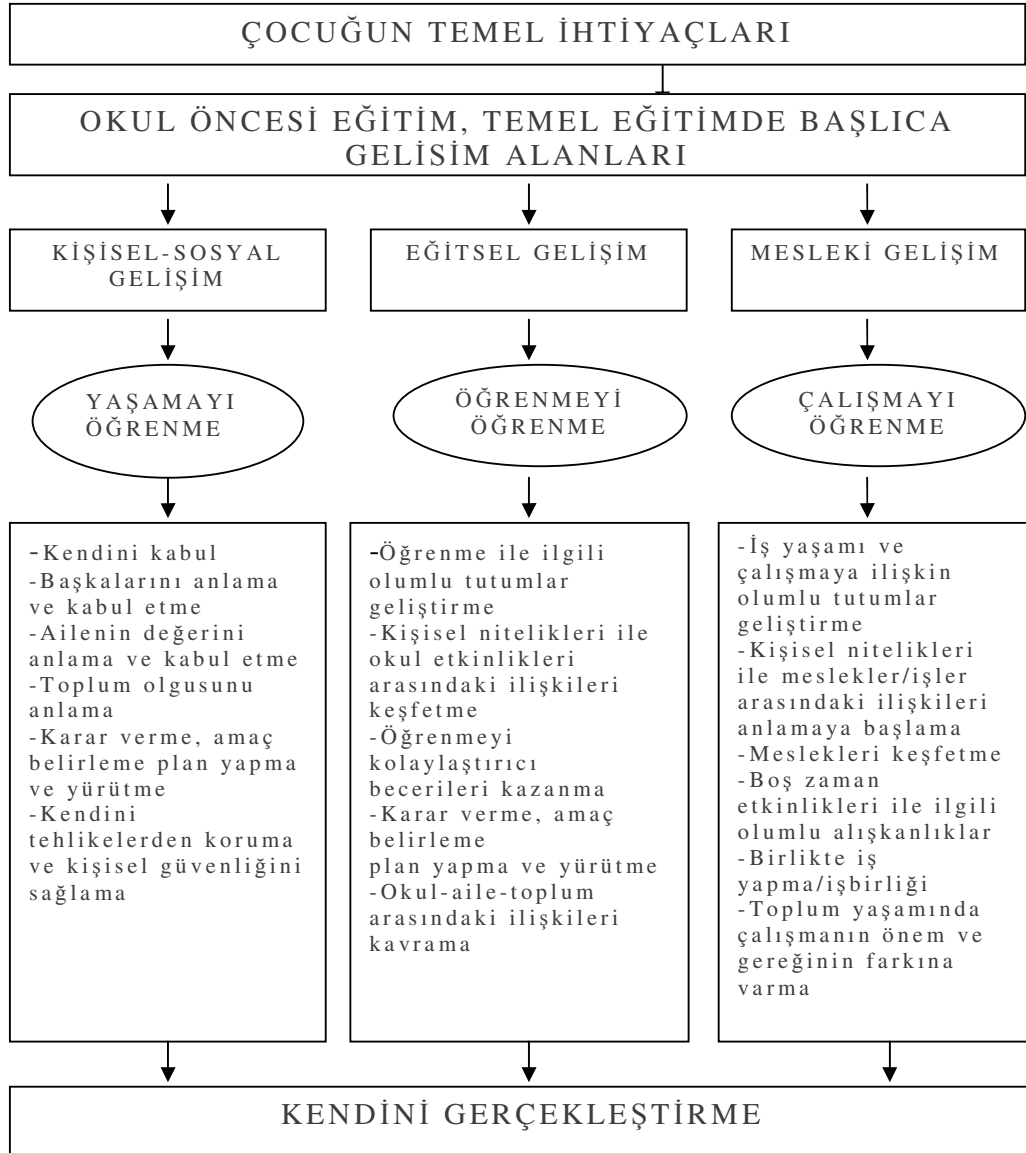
ÇOCUĞUN TEMEL İHTİYAÇLARI

OKUL ÖNCESİ EĞİTİM, TEMEL EĞİTİMDE BAŞLICA GELİSİM ALANLARI

KİŞİSEL-SOSYAL GELİŞİM

YAŞAMAYI ÖĞRENME

-Kendini kabul
-Başkalarını anlama ve kabul etme
-Ailenin değerini anlama ve kabul etme
-Toplum olgusunu anlama
-Karar verme, amaç belirleme plan yapma ve yürütme
-Kendini tehlikelerden koruma ve kişisel güvenliğini sağlama

EĞİTSEL GELİŞİM

ÖĞRENMEYİ ÖĞRENME

-Öğrenme ile ilgili olumlu tutumlar geliştirme
-Kişisel nitelikleri ile okul etkinlikleri arasındaki ilişkileri keşfetme
-Öğrenmeyi kolaylaştırıcı becerileri kazanma
-Karar verme, amaç belirleme
plan yapma ve yürütme
-Okul-aile-toplum arasındaki ilişkileri kavrama

MESLEKİ GELİŞİM

ÇALIŞMAYI ÖĞRENME

-İş yaşamı ve çalışmaya ilişkin olumlu tutumlar geliştirme
-Kişisel nitelikleri ile meslekler/işler arasındaki ilişkileri anlamaya başlama
-Meslekleri keşfetme
-Boş zaman etkinlikleri ile ilgili olumlu alışkanlıklar
-Birlikte iş yapma/işbirliği
-Toplum yaşamında çalışmanın önem ve gereğinin farkına varma

KENDİNİ GERÇEKLEŞTİRME